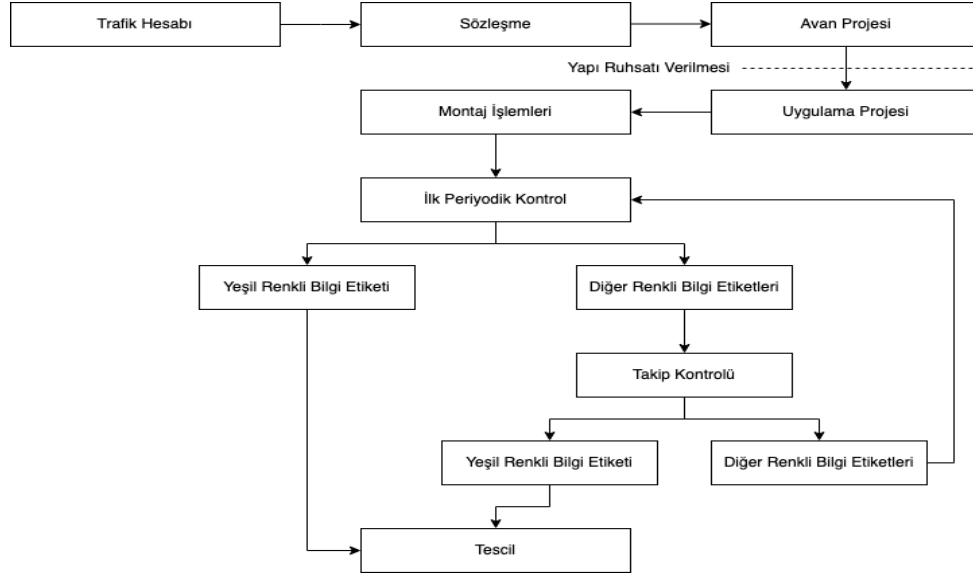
Trafik Hesabı

Sözleşme

Avan Projesi

Yapı Ruhsatı Verilmesi

Montaj İşlemleri

Uygulama Projesi

İlk Periyodik Kontrol

Yeşil Renkli Bilgi Etiketi

Diğer Renkli Bilgi Etiketleri

Takip Kontrolü

Yeşil Renkli Bilgi Etiketi

Diğer Renkli Bilgi Etiketleri

Tescil